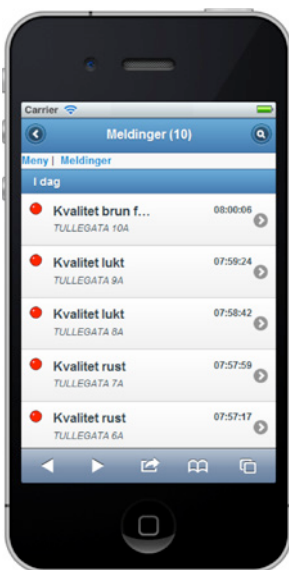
Carrier

Meldinger (10)

Meny | Meldinger

I dag

Kvalitet brun f... 08:00:06
TULLEGATA 10A

Kvalitet lukt 07:59:24
TULLEGATA 9A

Kvalitet lukt 07:58:42
TULLEGATA 8A

Kvalitet rust 07:57:59
TULLEGATA 7A

Kvalitet rust 07:57:17
TULLEGATA 6A